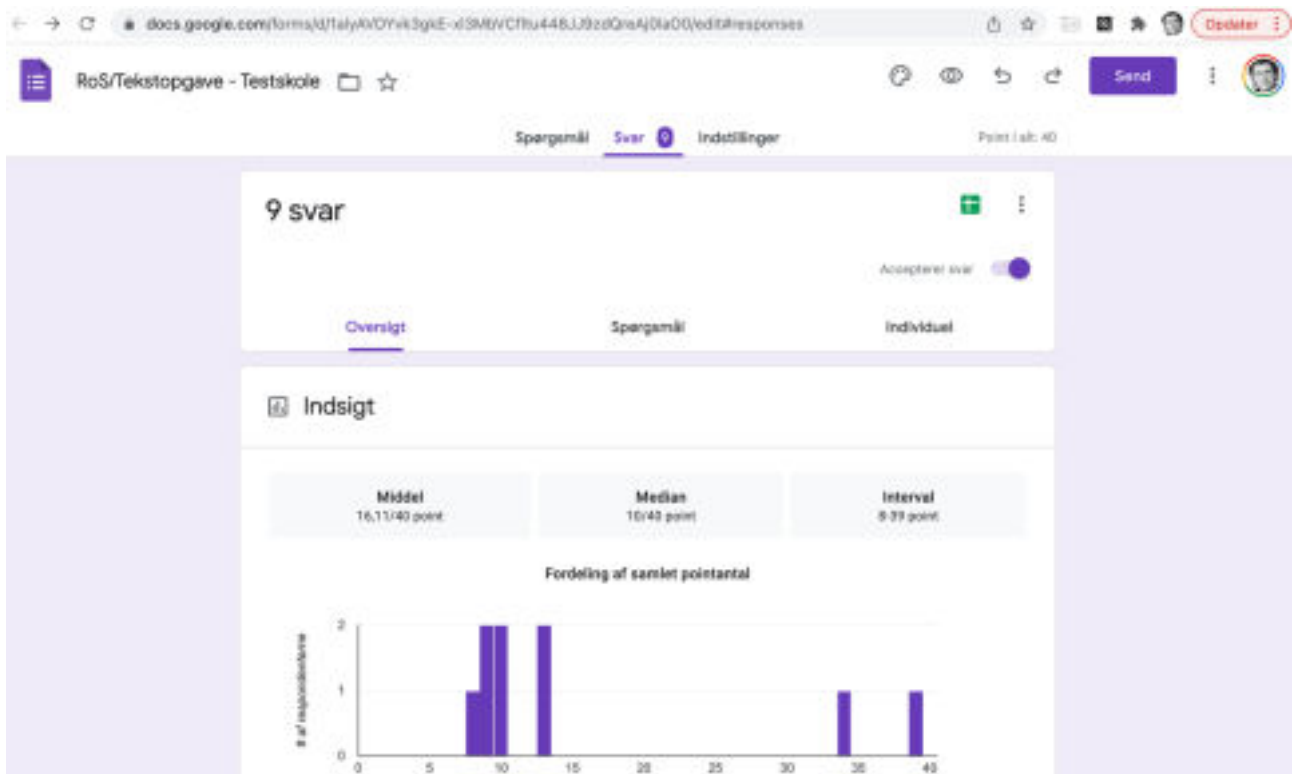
docs.google.com/forms/d/1alyAlOYvk3gkE-xl3MbVCflu44lLJ9zdQnsAj0laO0/edit#responses

Opdater

RoS/Tekstopgave - Testskole

Send

Spørgsmål Svar 9 Indstillinger

Point i alt: 40

9 svar

Accepterer svar

Oversigt Spørgsmål Individuel

Indsigt

Middel
16,11/40 point

Median
10/40 point

Interval
8-39 point

Fordeling af samlet pointantal

# af respondenterne

2
1
0

0 5 10 15 20 25 30 35 40